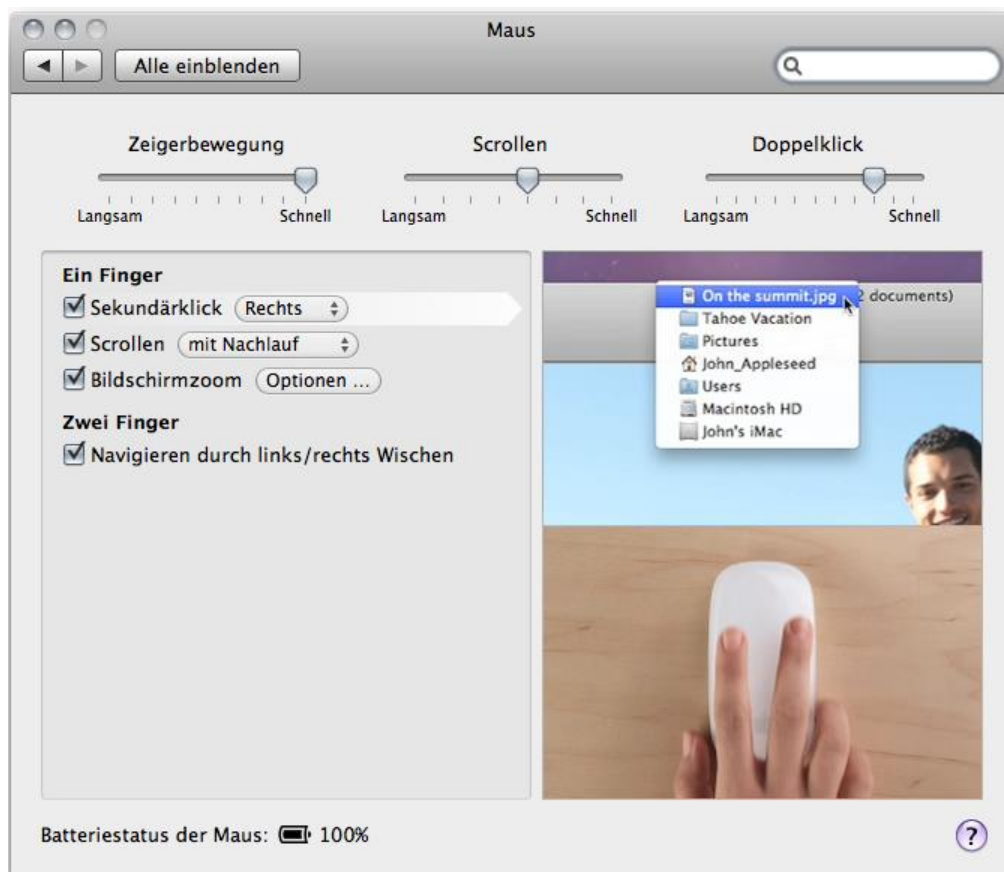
Maus

Alle einblenden

Zeigerbewegung
Langsam Schnell

Scrollen
Langsam Schnell

Doppelklick
Langsam Schnell

Ein Finger
Sekundärklick Rechts
Scrollen mit Nachlauf
Bildschirmzoom Optionen ...

Zwei Finger
Navigieren durch links/rechts Wischen

On the summit.jpg
2 documents)
Tahoe Vacation
Pictures
John_Appleseed
Users
Macintosh HD
John's iMac

Batteriestatus der Maus: 100%

?